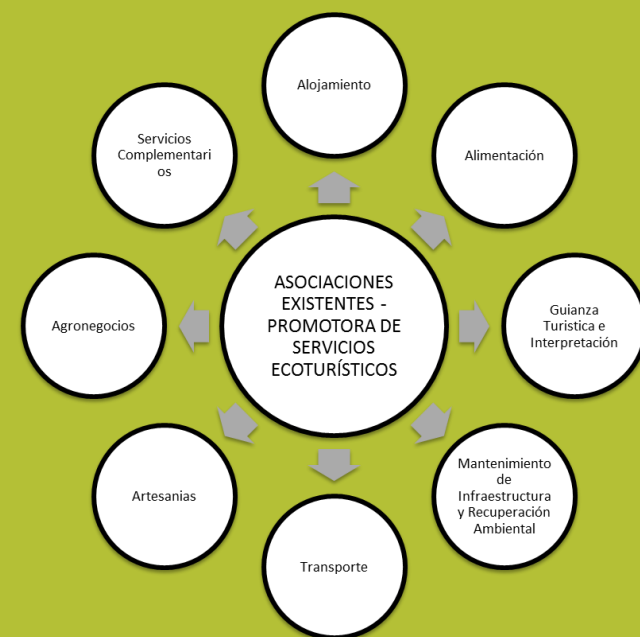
ASOCIACIONES EXISTENTES - PROMOTORA DE SERVICIOS ECOTURÍSTICOS

Alojamiento

Alimentación

Guianza Turistica e Interpretación

Mantenimiento de Infraestructura y Recuperación Ambiental

Transporte

Artesanias

Agronegocios

Servicios Complementarios